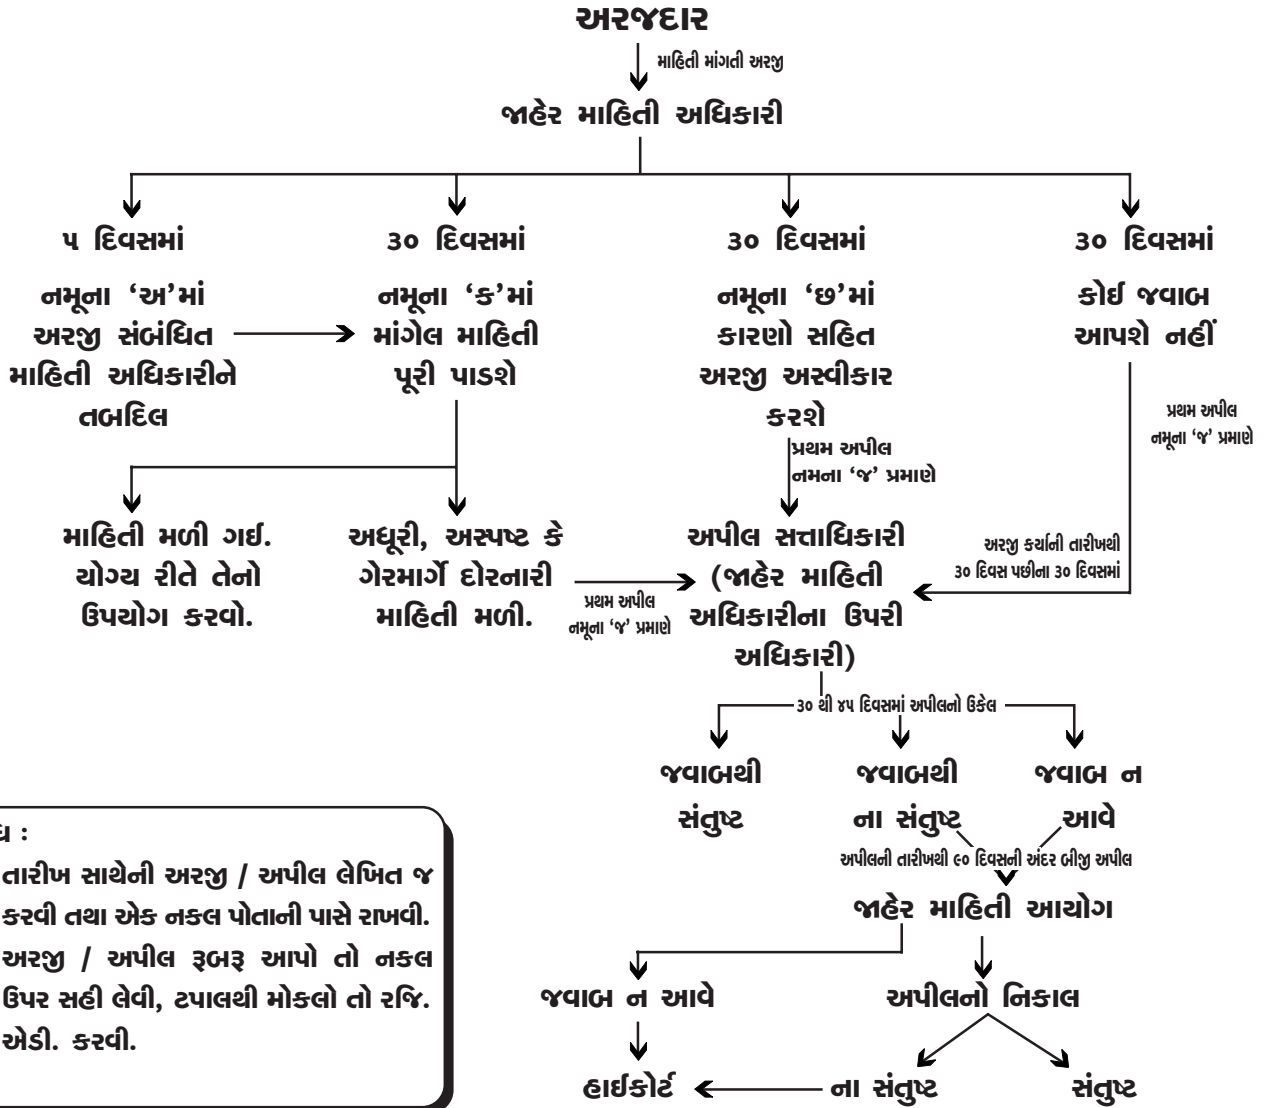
અરજદાર

માહિતી માંગતી અરજી

જાહેર માહિતી અધિકારી

૫ દિવસમાં

નમૂના 'અ'માં અરજી સંબંધિત માહિતી અધિકારીને તબદિલ

૩૦ દિવસમાં

નમૂના 'ક'માં માંગેલ માહિતી પૂરી પાડશે

૩૦ દિવસમાં

નમૂના 'છ'માં કારણો સહિત અરજી અસ્વીકાર કરશે

૩૦ દિવસમાં

કોઈ જવાબ આપશે નહીં

પ્રથમ અપીલ નમૂના 'જ' પ્રમાણે

પ્રથમ અપીલ નમના 'જ' પ્રમાણે

માહિતી મળી ગઈ. યોગ્ય રીતે તેનો ઉપયોગ કરવો.

અધૂરી, અસ્પષ્ટ કે ગેરમાર્ગે દોરનારી માહિતી મળી.

પ્રથમ અપીલ નમૂના 'જ' પ્રમાણે

અપીલ સત્તાધિકારી (જાહેર માહિતી અધિકારીના ઉપરી અધિકારી)

અરજી કર્યાની તારીખથી ૩૦ દિવસ પછીના ૩૦ દિવસમાં

૩૦ થી ૪૫ દિવસમાં અપીલનો ઉકેલ

જવાબથી સંતુષ્ટ

જવાબથી ના સંતુષ્ટ

જવાબ ન આવે

અપીલની તારીખથી ૯૦ દિવસની અંદર બીજી અપીલ

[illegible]ધ :
તારીખ સાથેની અરજી / અપીલ લેખિત જ કરવી તથા એક નકલ પોતાની પાસે રાખવી. અરજી / અપીલ રૂબરૂ આપો તો નકલ ઉપર સહી લેવી, ટપાલથી મોકલો તો રજિ. એડી. કરવી.

જાહેર માહિતી આયોગ

જવાબ ન આવે

અપીલનો નિકાલ

હાઈકોર્ટ

ના સંતુષ્ટ

સંતુષ્ટ